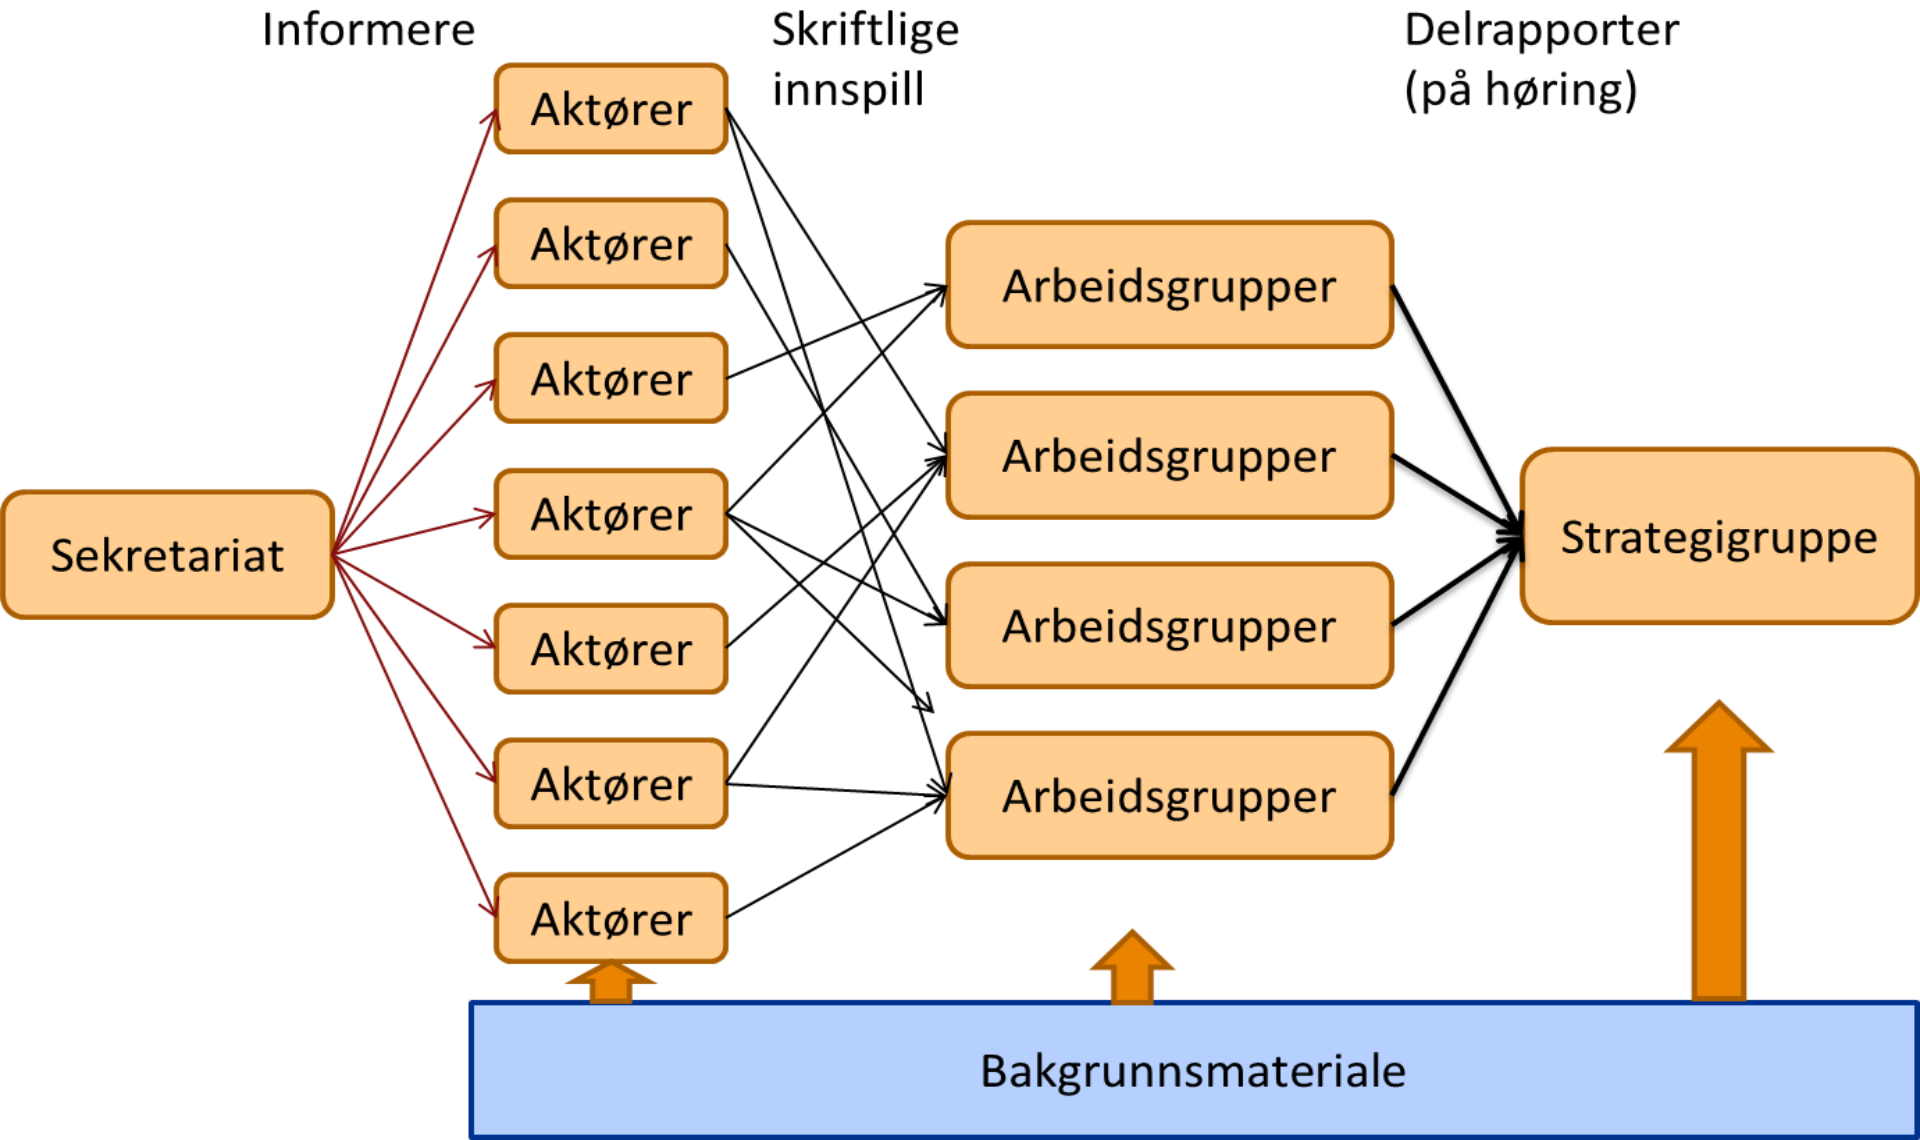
Informere

Skriftlige innspill

Delrapporter (på høring)

Sekretariat

Aktører

Aktører

Aktører

Aktører

Aktører

Aktører

Aktører

Arbeidsgrupper

Arbeidsgrupper

Arbeidsgrupper

Arbeidsgrupper

Strategigruppe

Bakgrunnsmateriale